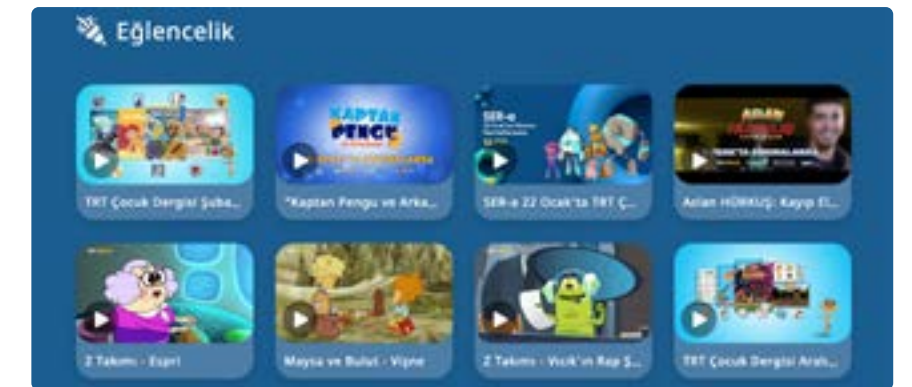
Eğlencelik

KAPTAN PENGU

SER-e

ARDA

TRT Çocuk Dergisi Şuba...

"Kaptan Pengu ve Arka...

SER-e 22 Ocak'ta TRT Ç...

Aslan HÜRKUŞ: Kayıp El...

Z Takımı - Espri

Maysa ve Bulut - Vişne

Z Takımı - Vızık'ın Rap Ş...

TRT Çocuk Dergisi Aralı...